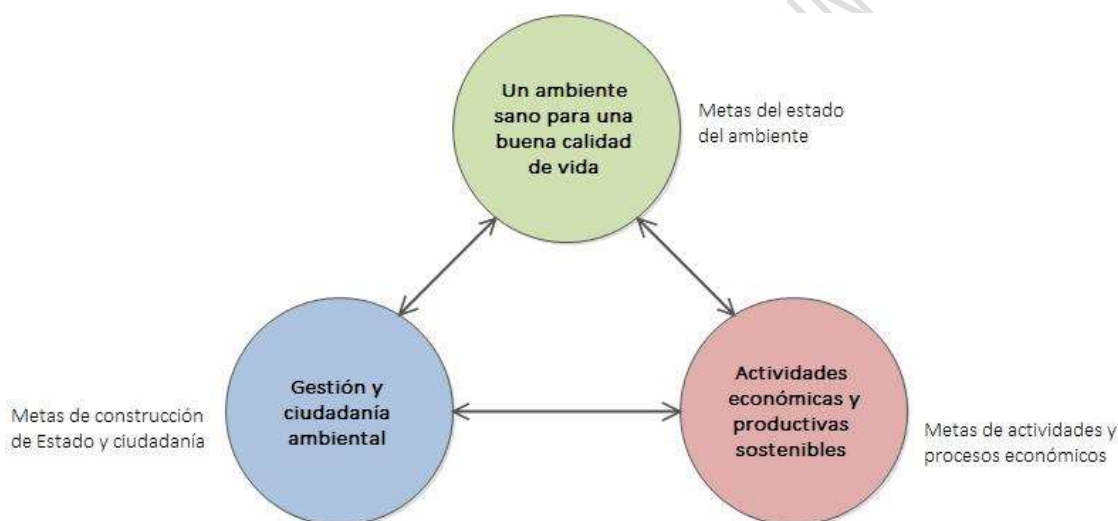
Un ambiente sano para una buena calidad de vida

Metas del estado del ambiente

Gestión y ciudadanía ambiental

Metas de construcción de Estado y ciudadanía

Actividades económicas y productivas sostenibles

Metas de actividades y procesos económicos